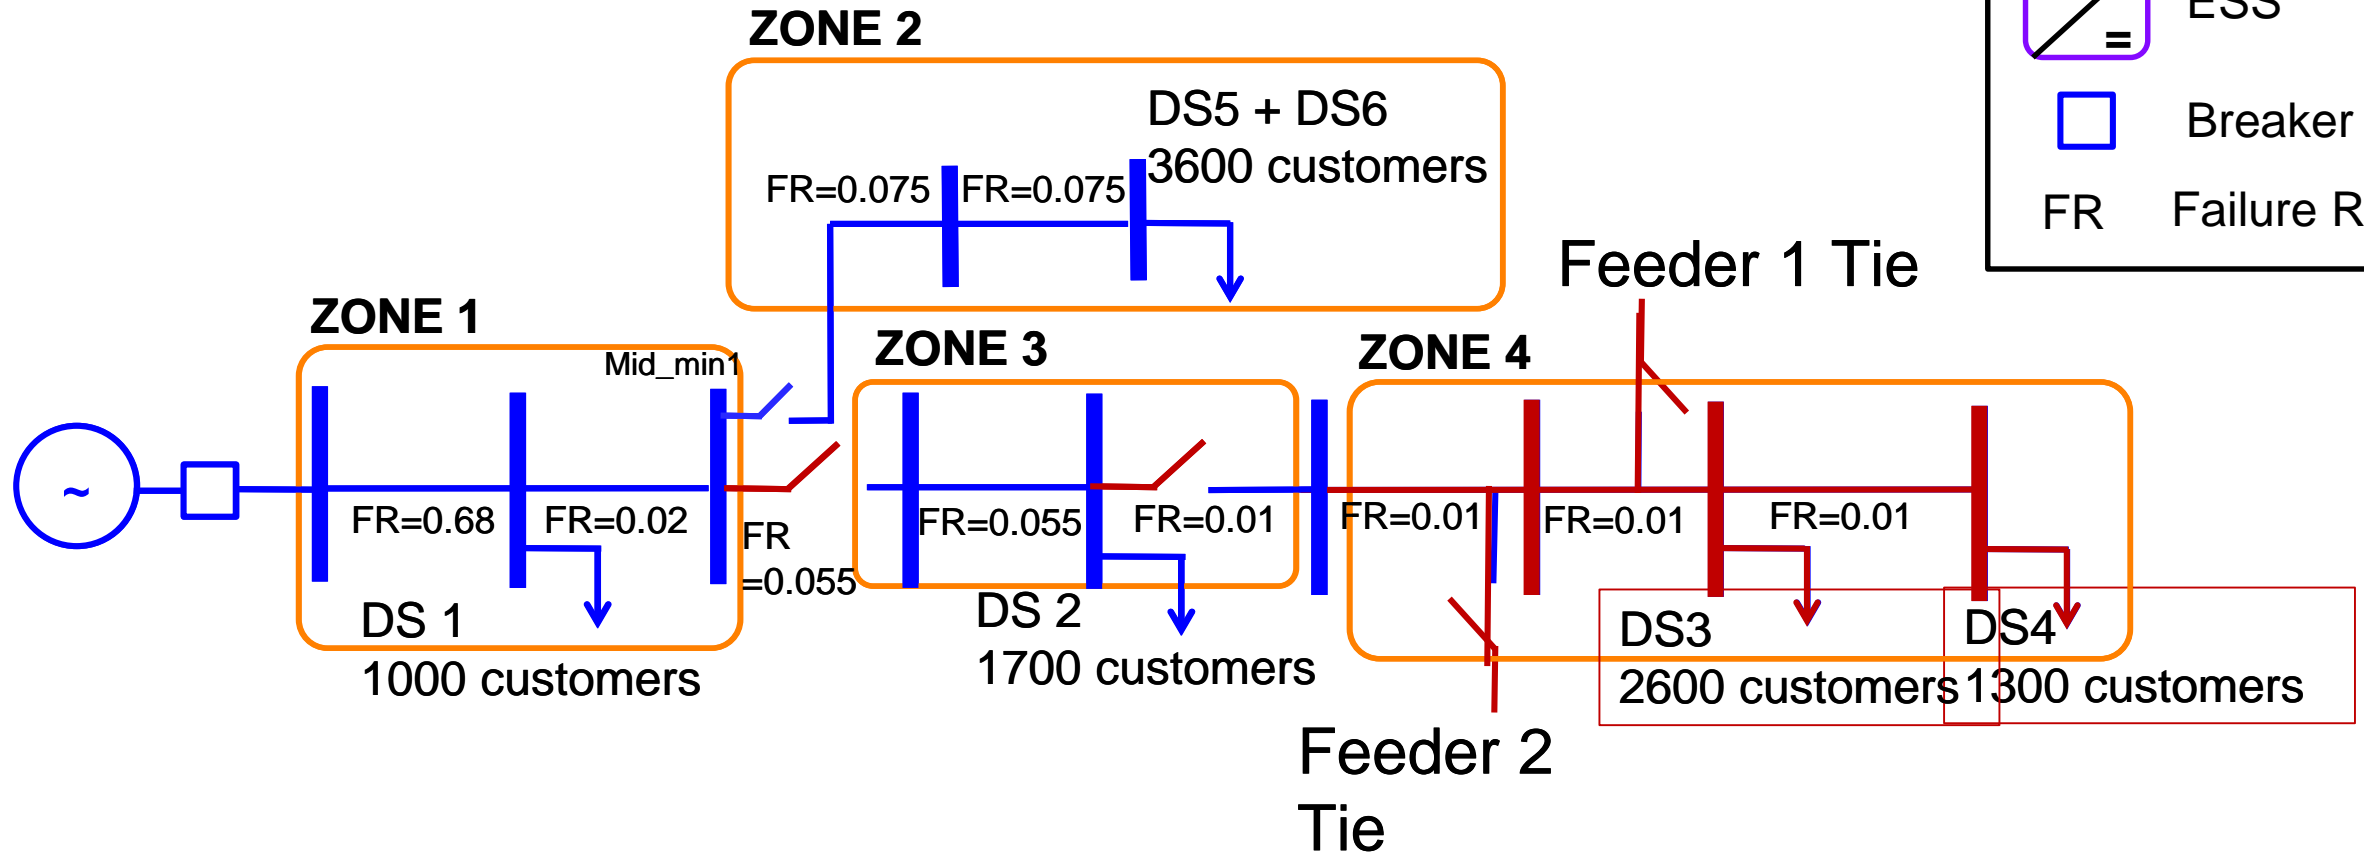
ZONE 2

DS5 + DS6
3600 customers

FR=0.075 FR=0.075

ESS

Breaker

FR Failure R

Feeder 1 Tie

ZONE 1

Mid_min1

ZONE 3

ZONE 4

~

FR=0.68 FR=0.02

FR =0.055

FR=0.055 FR=0.01

FR=0.01 FR=0.01 FR=0.01

DS 1
1000 customers

DS 2
1700 customers

DS3
2600 customers

DS4
1300 customers

Feeder 2 Tie